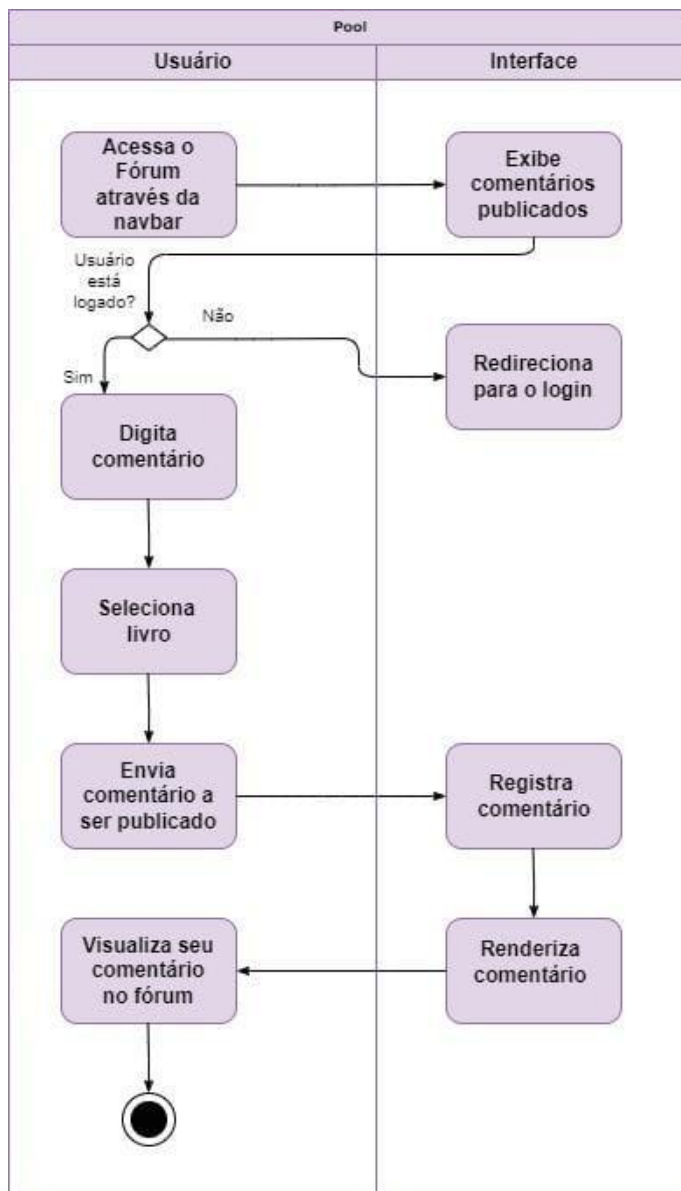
Pool

Usuário

Interface

Acessa o Fórum através da navbar

Exibe comentários publicados

Usuário está logado?

Não

Redireciona para o login

Sim

Digita comentário

Seleciona livro

Envia comentário a ser publicado

Registra comentário

Visualiza seu comentário no fórum

Renderiza comentário